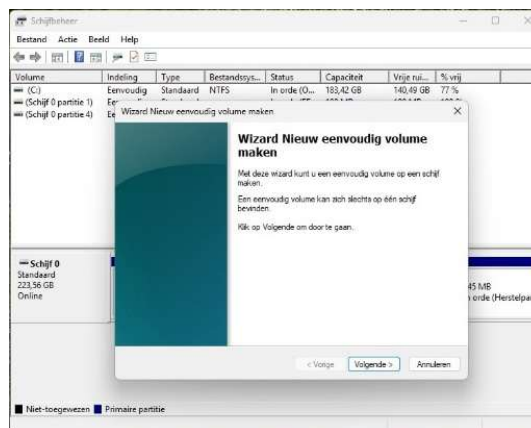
Schijfbeheer

Bestand Actie Beeld Help

| Volume | Indeling | Type | Bestandssys... | Status | Capaciteit | Vrije rui... | % vrij |
|---|---|---|---|---|---|---|---|
| (C:) | Eenvoudig | Standaard | NTFS | In orde (O... | 183,42 GB | 140,49 GB | 77 % |
| (Schijf 0 partitie 1) | Ee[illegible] | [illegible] | | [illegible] | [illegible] | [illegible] | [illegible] |
| (Schijf 0 partitie 4) | Ee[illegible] | | | | | | |

Wizard Nieuw eenvoudig volume maken

Wizard Nieuw eenvoudig volume maken

Met deze wizard kunt u een eenvoudig volume op een schijf maken.

Een eenvoudig volume kan zich slechts op één schijf bevinden.

Klik op Volgende om door te gaan.

< Vorige Volgende > Annuleren

Schijf 0
Standaard
223,56 GB
Online

45 MB
n orde (Herstelpa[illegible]

Niet-toegewezen Primaire partitie